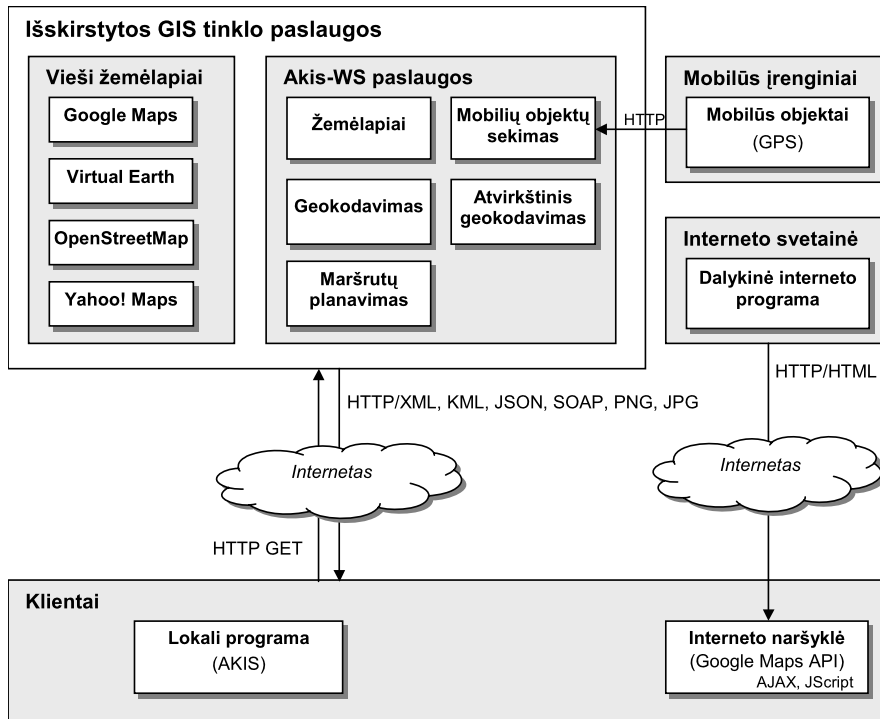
Išskirstytos GIS tinklo paslaugos

Vieši žemėlapiai

Google Maps

Virtual Earth

OpenStreetMap

Yahoo! Maps

Akis-WS paslaugos

Žemėlapiai

Mobilių objektų sekimas

Geokodavimas

Atvirkštinis geokodavimas

Maršrutų planavimas

Mobilūs įrenginiai

HTTP

Mobilūs objektai (GPS)

Interneto svetainė

Dalykinė interneto programa

HTTP/HTML

HTTP/XML, KML, JSON, SOAP, PNG, JPG

Internetas

Internetas

HTTP GET

Klientai

Lokali programa (AKIS)

Interneto naršyklė (Google Maps API) AJAX, JScript